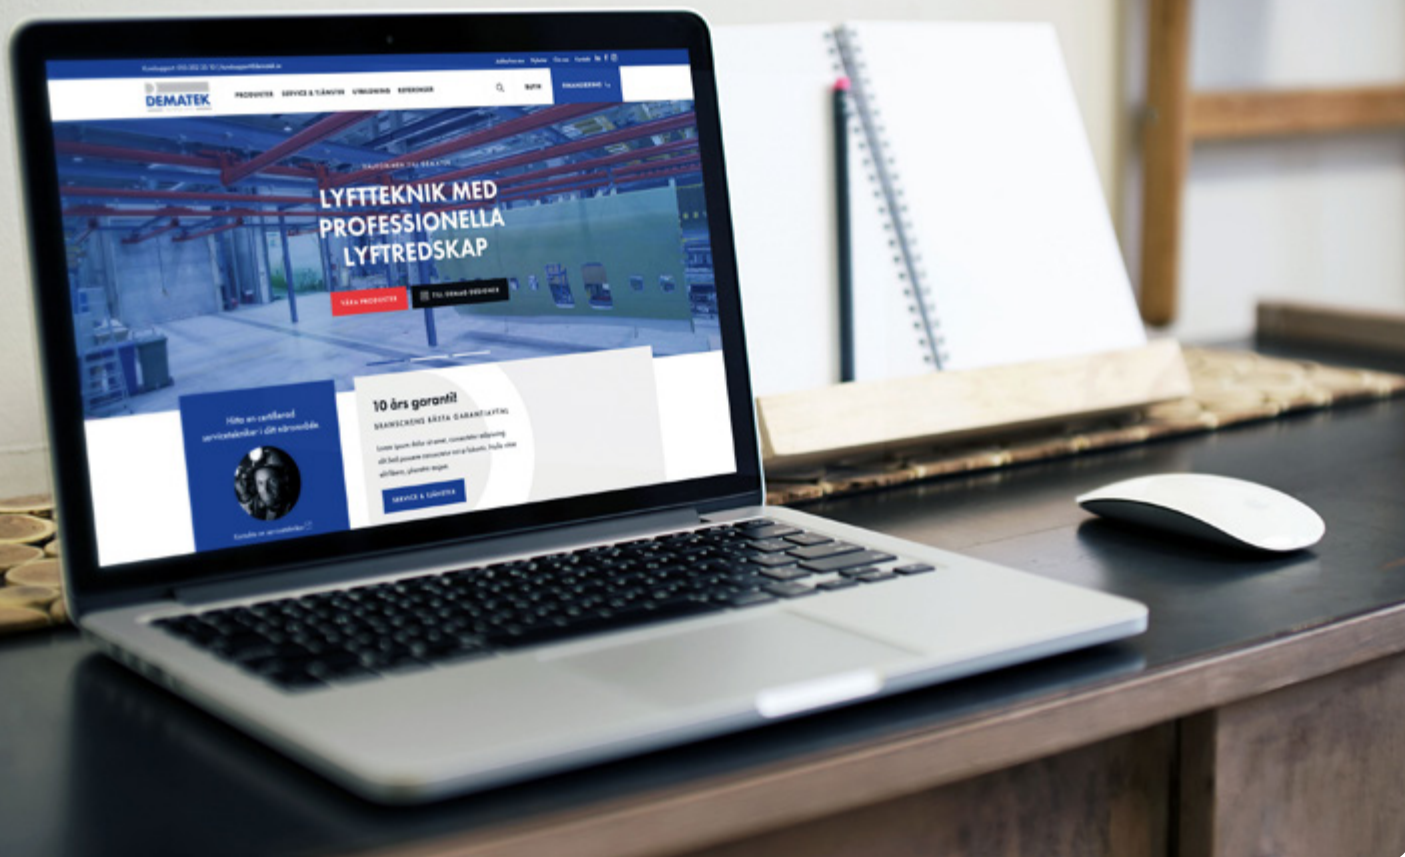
Kundsupport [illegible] | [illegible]@dematek.se

Jobba hos oss Nyheter Om oss Kontakt

DEMATEK

PRODUKTER SERVICE & TJÄNSTER UTBILDNING REFERENSER

BUTIK

INLOGGNING

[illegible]

LYFTTEKNIK MED PROFESSIONELLA LYFTREDSKAP

VÅRA PRODUKTER

TILL DEMAG-DESIGNER

Hitta en certifierad servicetekniker i ditt närområde

Kontakta en servicetekniker

10 års garanti!

BRANSCHENS BÄSTA GARANTIAVTAL

Lorem ipsum dolor sit amet, consectetur adipiscing elit. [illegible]

SERVICE & TJÄNSTER